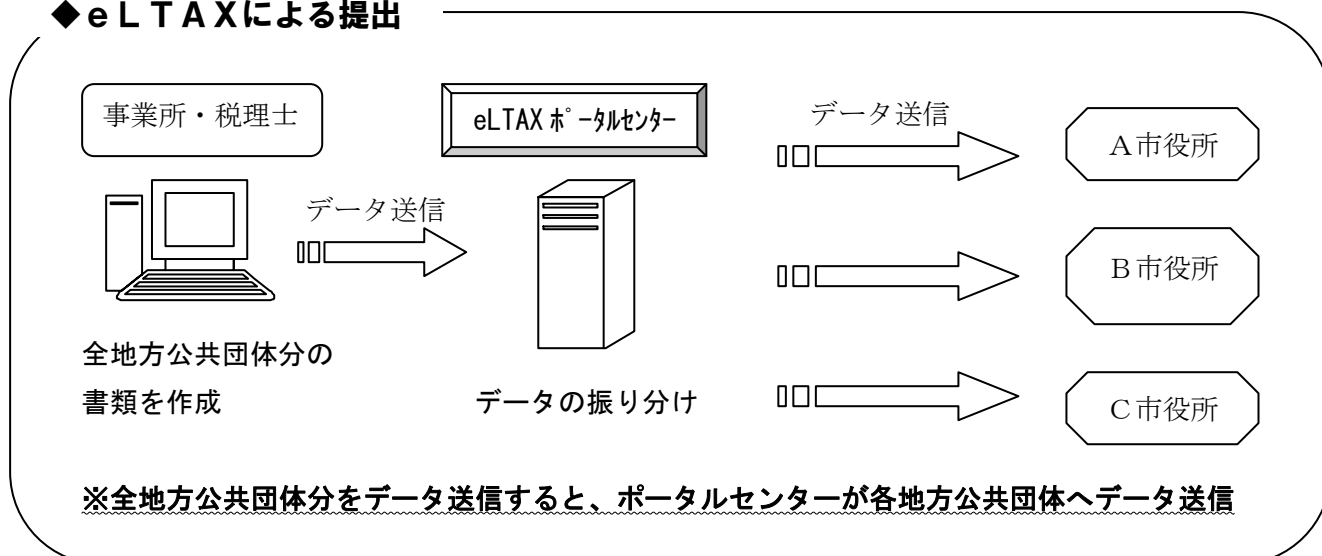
◆ｅＬＴＡＸによる提出

事業所・税理士

eLTAX ﾎﾟｰﾀﾙｾﾝﾀｰ

データ送信

A市役所

データ送信

B市役所

全地方公共団体分の
書類を作成

データの振り分け

C市役所

※全地方公共団体分をデータ送信すると、ポータルセンターが各地方公共団体へデータ送信